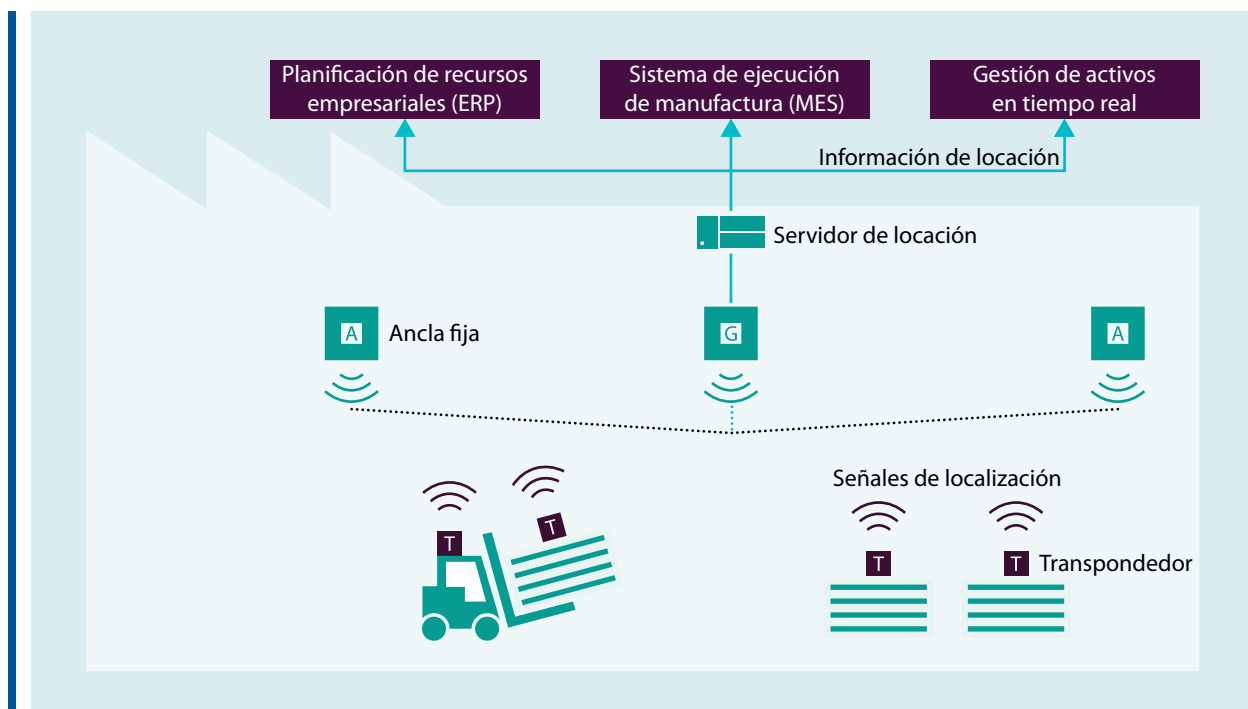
Planificación de recursos empresariales (ERP)

Sistema de ejecución de manufactura (MES)

Gestión de activos en tiempo real

Información de locación

Servidor de locación

A Ancla fija

G

A

Señales de localización

T

T

T

T Transpondedor